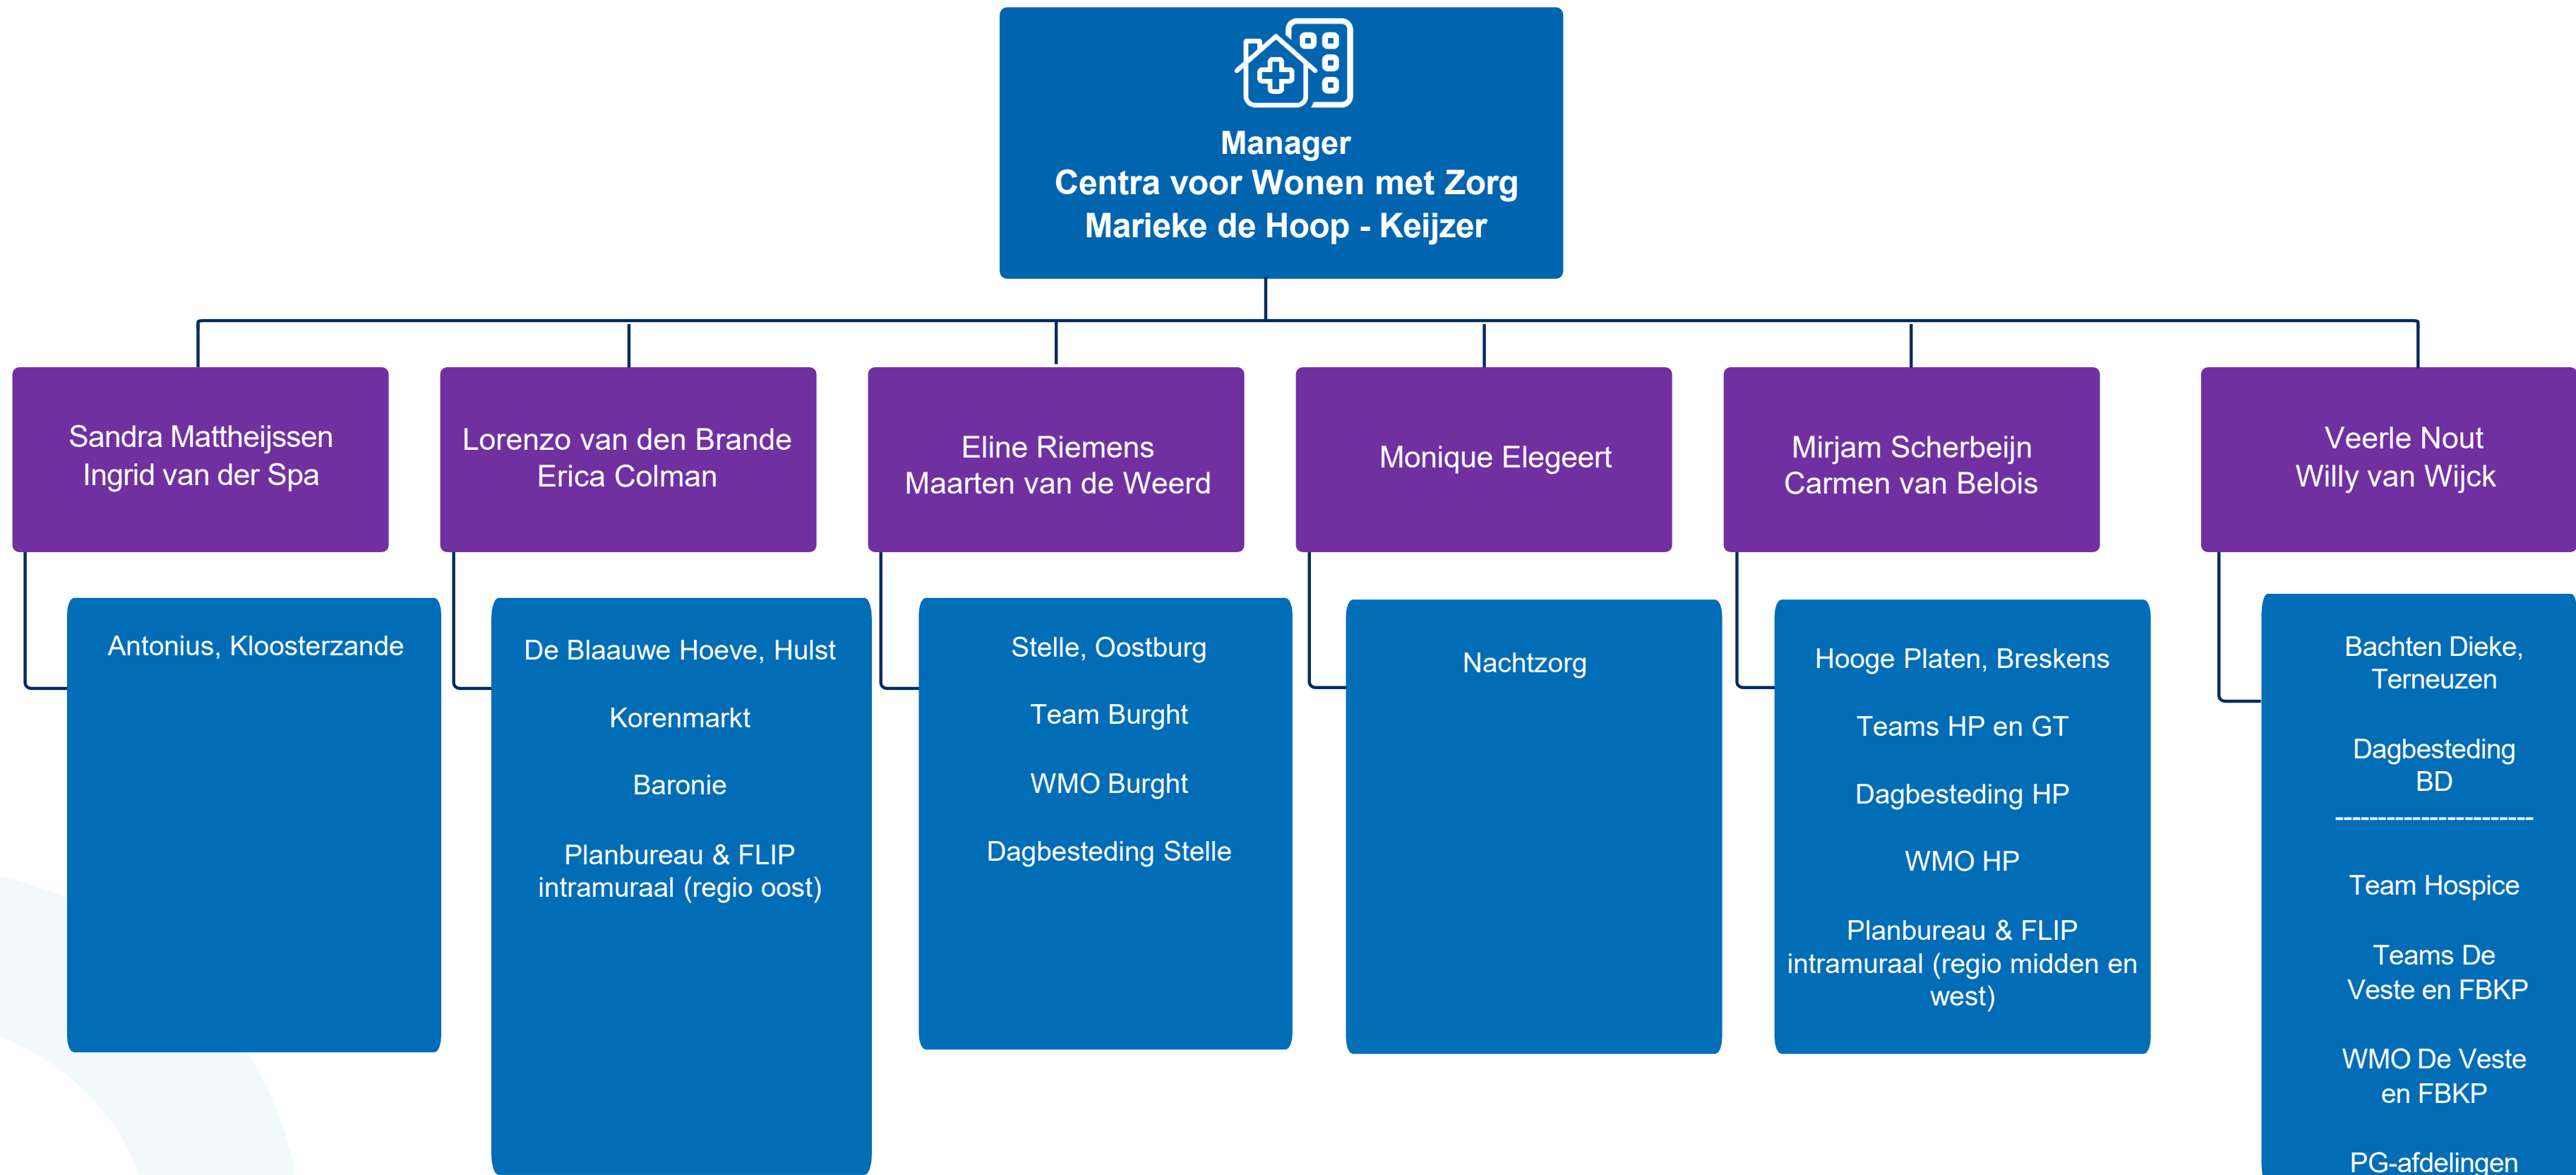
Manager
Centra voor Wonen met Zorg
Marieke de Hoop - Keijzer

Sandra Mattheijssen
Ingrid van der Spa

Antonius, Kloosterzande

Lorenzo van den Brande
Erica Colman

De Blaauwe Hoeve, Hulst

Korenmarkt

Baronie

Planbureau & FLIP intramuraal (regio oost)

Eline Riemens
Maarten van de Weerd

Stelle, Oostburg

Team Burght

WMO Burght

Dagbesteding Stelle

Monique Elegeert

Nachtzorg

Mirjam Scherbeijn
Carmen van Belois

Hooge Platen, Breskens

Teams HP en GT

Dagbesteding HP

WMO HP

Planbureau & FLIP intramuraal (regio midden en west)

Veerle Nout
Willy van Wijck

Bachten Dieke, Terneuzen

Dagbesteding BD

------------------------

Team Hospice

Teams De Veste en FBKP

WMO De Veste en FBKP

PG-afdelingen